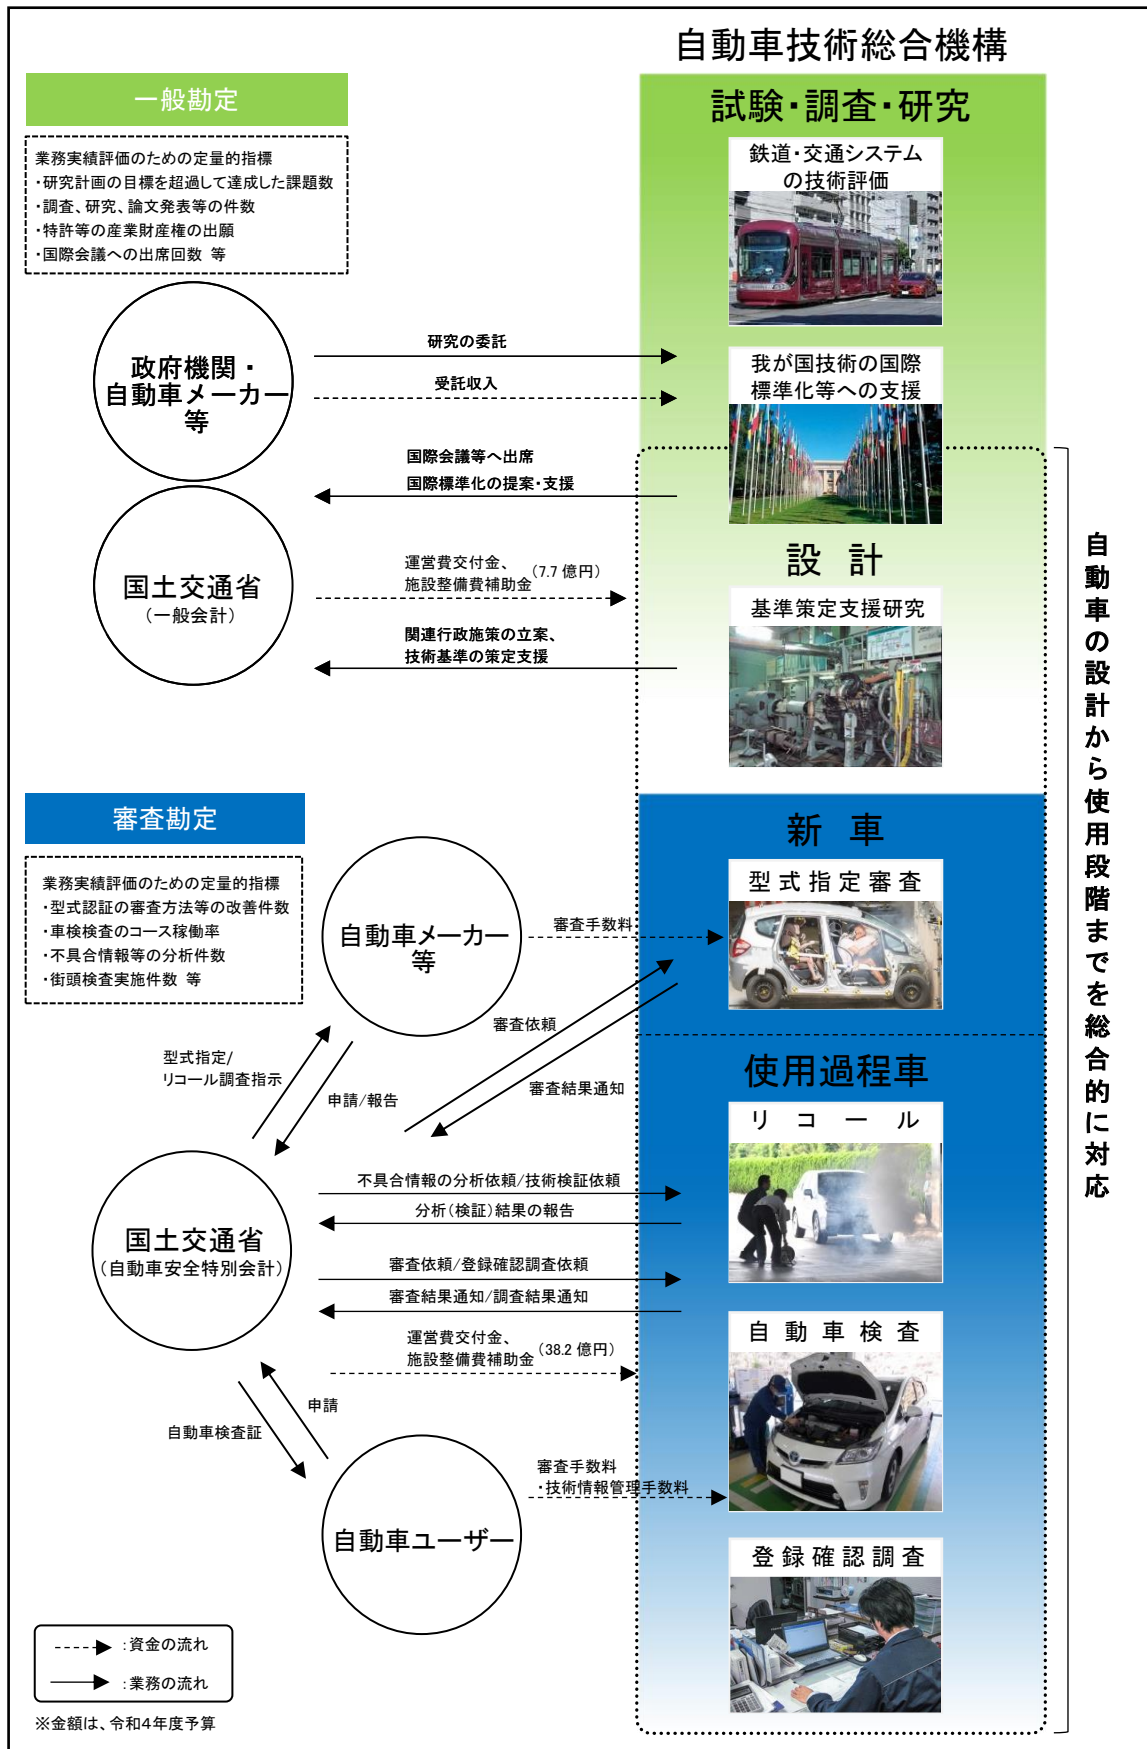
自動車技術総合機構

一般勘定

業務実績評価のための定量的指標
・研究計画の目標を超過して達成した課題数
・調査、研究、論文発表等の件数
・特許等の産業財産権の出願
・国際会議への出席回数 等

試験・調査・研究

鉄道・交通システムの技術評価

政府機関・自動車メーカー等

研究の委託

受託収入

我が国技術の国際標準化等への支援

国際会議等へ出席
国際標準化の提案・支援

国土交通省
（一般会計）

運営費交付金、施設整備費補助金（7.7 億円）

設 計

基準策定支援研究

関連行政施策の立案、技術基準の策定支援

審査勘定

業務実績評価のための定量的指標
・型式認証の審査方法等の改善件数
・車検検査のコース稼働率
・不具合情報等の分析件数
・街頭検査実施件数 等

自動車メーカー等

新 車

型式指定審査

審査手数料

審査依頼

型式指定/リコール調査指示

申請/報告

審査結果通知

使用過程車

リコール

国土交通省
（自動車安全特別会計）

不具合情報の分析依頼/技術検証依頼
分析（検証）結果の報告

審査依頼/登録確認調査依頼
審査結果通知/調査結果通知

運営費交付金、施設整備費補助金（38.2 億円）

自動車検査

自動車検査証

申請

自動車ユーザー

審査手数料
・技術情報管理手数料

登録確認調査

自動車の設計から使用段階までを総合的に対応

:資金の流れ
:業務の流れ

※金額は、令和4年度予算